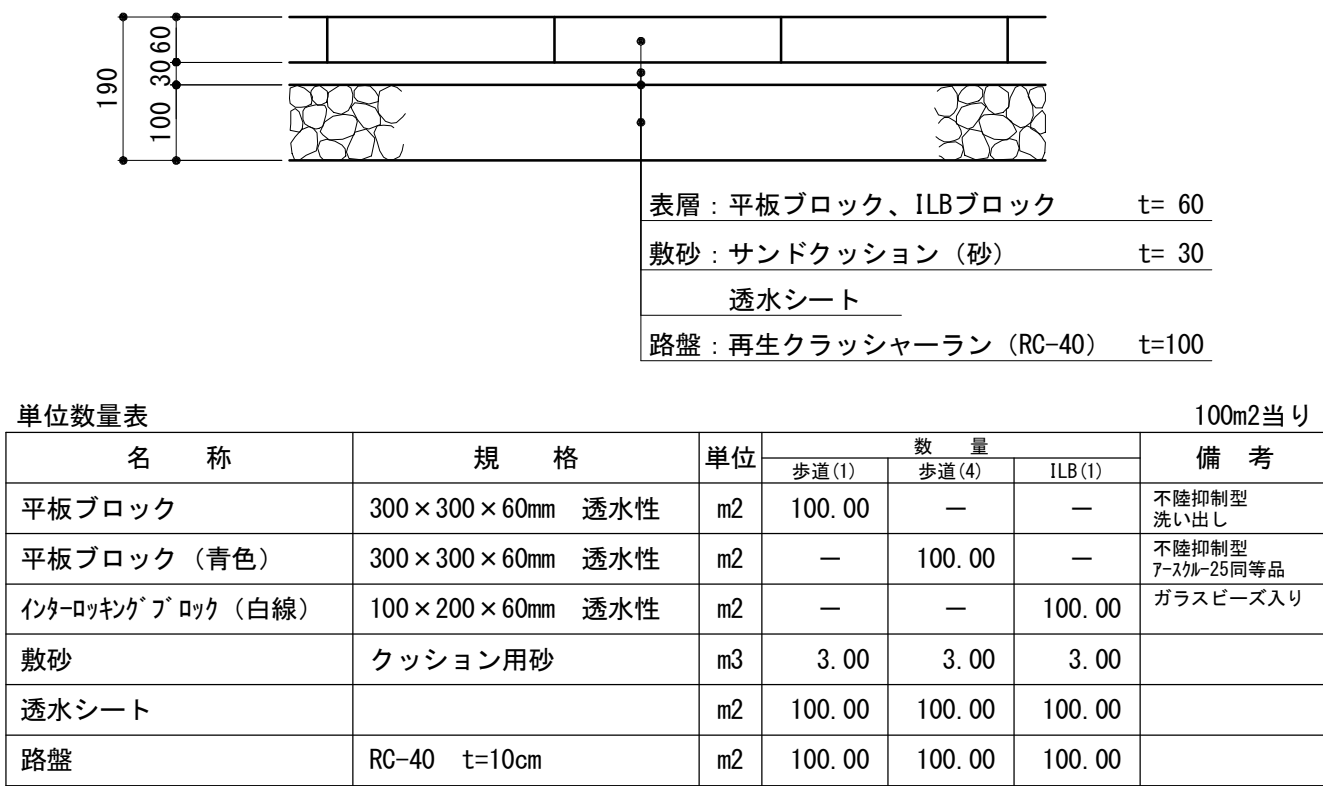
190
60
30
100

表層：平板ブロック、ILBブロック t= 60
敷砂：サンドクッション（砂） t= 30
透水シート
路盤：再生クラッシャーラン（RC-40） t=100

単位数量表

100m2当り

| 名 称 | 規 格 | 単位 | 数量 歩道(1) | 数量 歩道(4) | 数量 ILB(1) | 備 考 |
|---|---|---|---|---|---|---|
| 平板ブロック | 300×300×60mm 透水性 | m2 | 100.00 | ― | ― | 不陸抑制型 洗い出し |
| 平板ブロック（青色） | 300×300×60mm 透水性 | m2 | ― | 100.00 | ― | 不陸抑制型 ｱｰｽｸﾙｰ25同等品 |
| ｲﾝﾀｰﾛｯｷﾝｸﾞﾌﾞﾛｯｸ（白線） | 100×200×60mm 透水性 | m2 | ― | ― | 100.00 | ガラスビーズ入り |
| 敷砂 | クッション用砂 | m3 | 3.00 | 3.00 | 3.00 | |
| 透水シート | | m2 | 100.00 | 100.00 | 100.00 | |
| 路盤 | RC-40 t=10cm | m2 | 100.00 | 100.00 | 100.00 | |